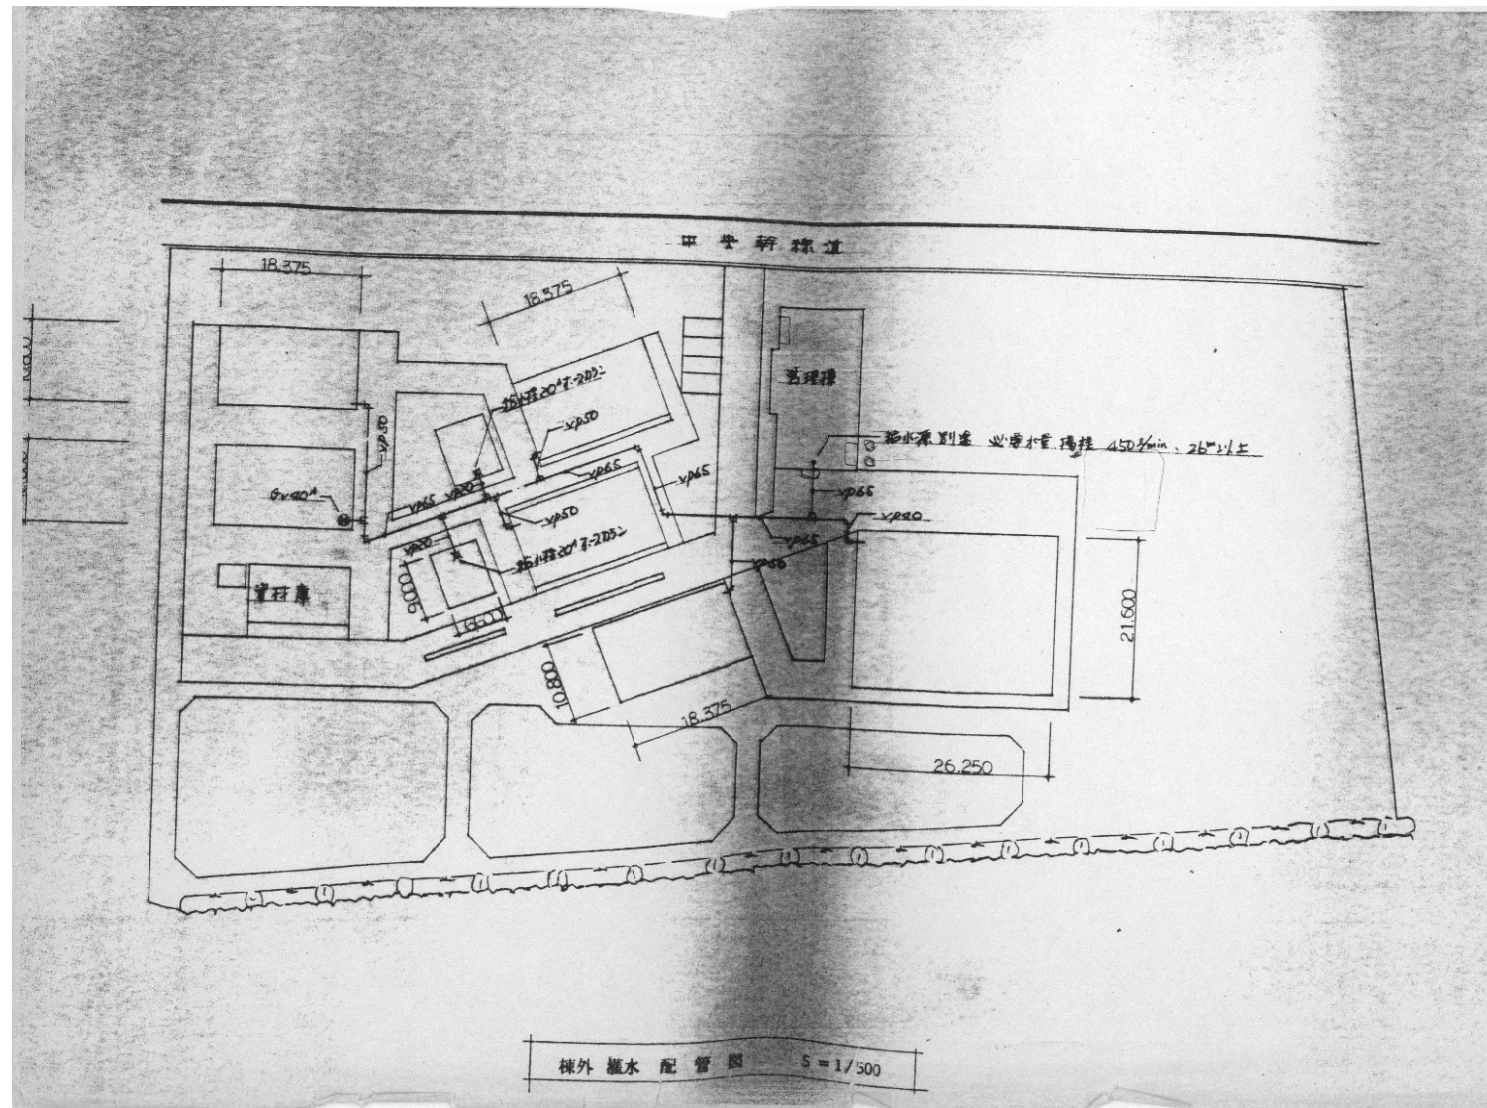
中 央 幹 線 道

18.375

18.375

管理棟

給水源別途 必要水量 揚程 450ℓ/min 26m以上

散水栓20ℓ 7-20ℓ

VP50

VP65

VP50

VP65

VP50

VP65 VP20

VP50

VP20

散水栓20ℓ 7-20ℓ

VP65

VP20

VP65

VP65

GV20A

倉庫

9000

6600

10.800

18.375

21.600

26.250

棟外 撒水 配 管 図 S = 1/500